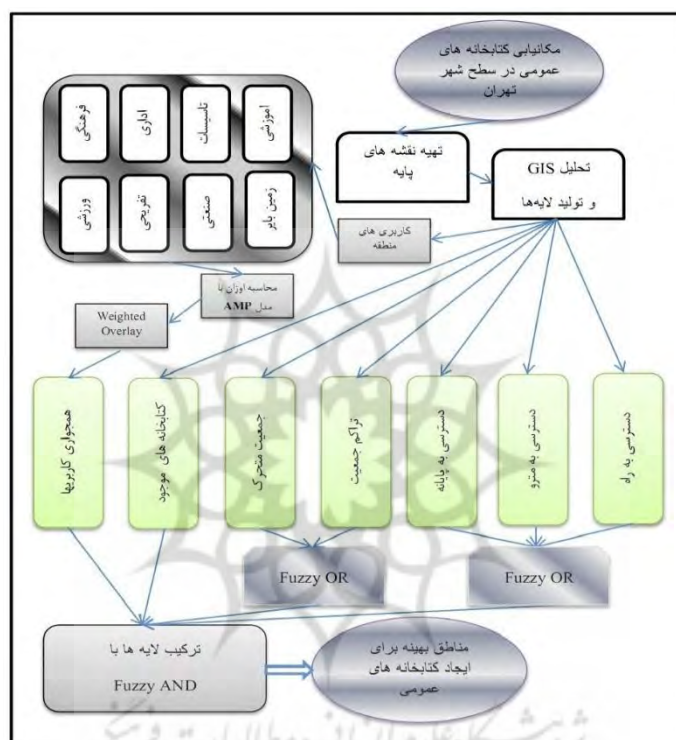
مکانیابی کتابخانه های عمومی در سطح شهر تهران

تهیه نقشه های پایه

تحلیل GIS و تولید لایه‌ها

آموزشی

تاسیسات

اداری

فرهنگی

زمین بایر

صنعتی

تفریحی

ورزشی

کاربری های منطقه

محاسبه اوزان با مدل AMP

Weighted Overlay

همجواری کاربریها

کتابخانه های موجود

جمعیت متحرک

تراکم جمعیت

دسترسی به پایانه

دسترسی به مترو

دسترسی به راه

Fuzzy OR

Fuzzy OR

ترکیب لایه ها با Fuzzy AND

مناطق بهینه برای ایجاد کتابخانه های عمومی